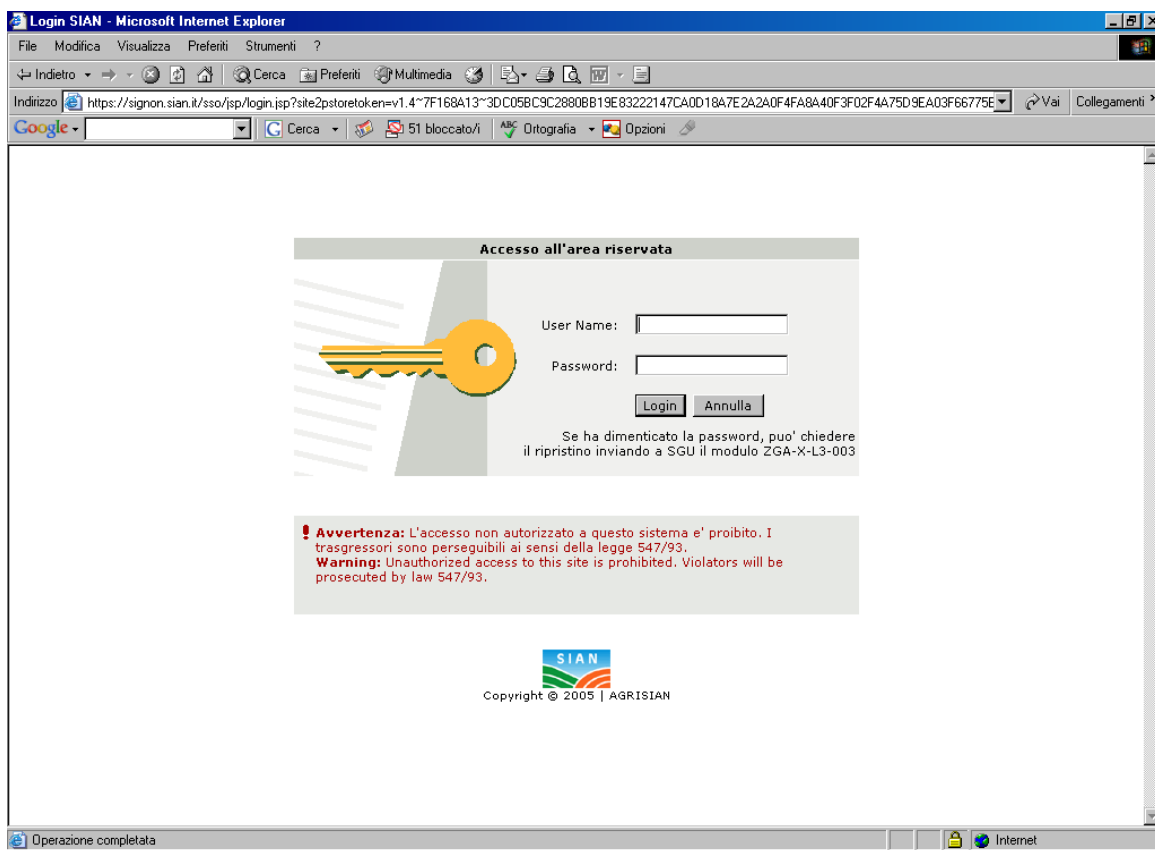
Login SIAN - Microsoft Internet Explorer

File Modifica Visualizza Preferiti Strumenti ?

Indietro Cerca Preferiti Multimedia

Indirizzo https://signon.sian.it/sso/jsp/login.jsp?site2pstoretoken=v1.4~7F168A13~3DC05BC9C2880BB19E83222147CA0D18A7E2A2A0F4FA8A40F3F02F4A75D9EA03F66775E Vai Collegamenti

Google Cerca 51 bloccato/i Ortografia Opzioni

Accesso all'area riservata

User Name:

Password:

Login Annulla

Se ha dimenticato la password, puo' chiedere il ripristino inviando a SGU il modulo ZGA-X-L3-003

Avvertenza: L'accesso non autorizzato a questo sistema e' proibito. I trasgressori sono perseguibili ai sensi della legge 547/93.
Warning: Unauthorized access to this site is prohibited. Violators will be prosecuted by law 547/93.

SIAN

Copyright © 2005 | AGRISIAN

Operazione completata

Internet